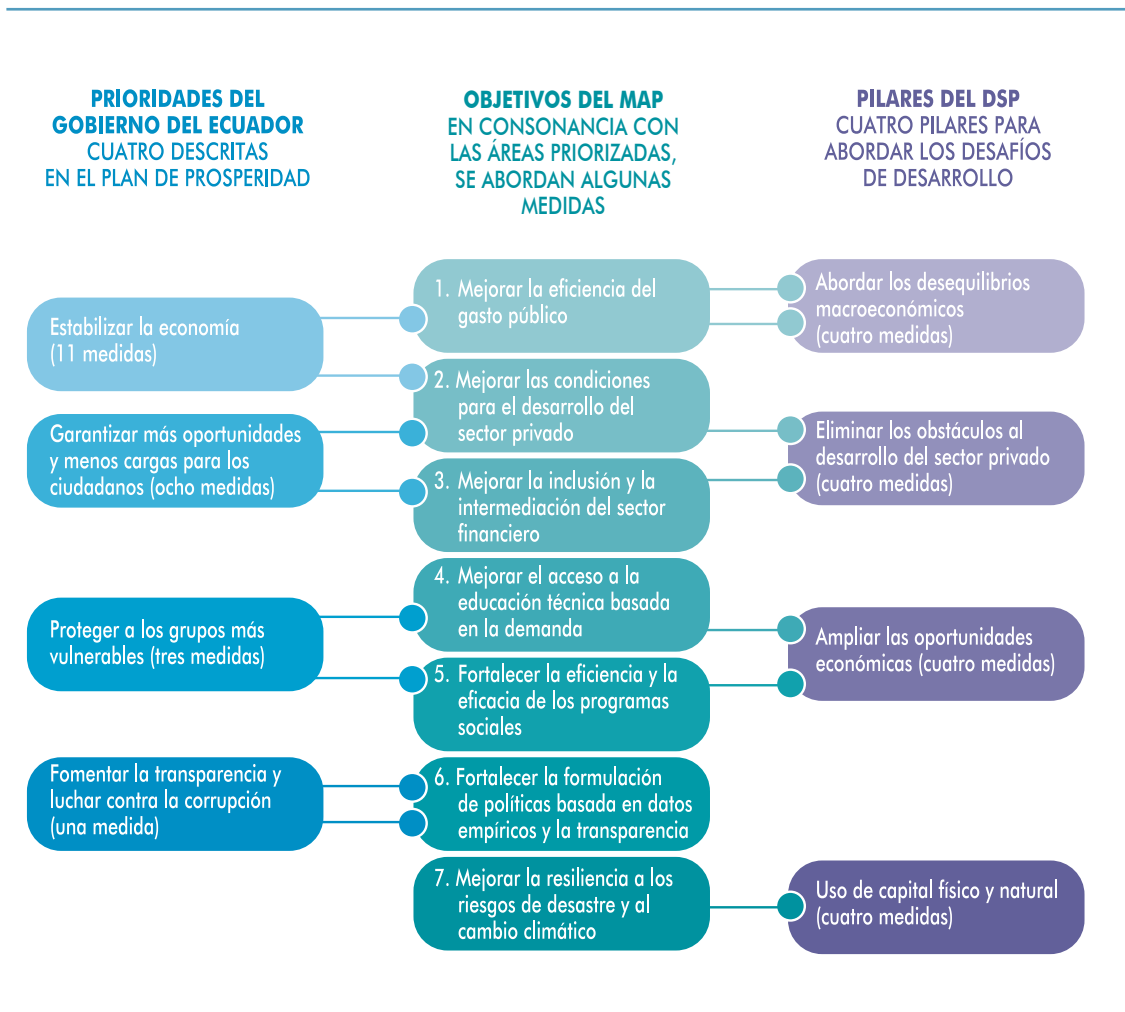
PRIORIDADES DEL GOBIERNO DEL ECUADOR
CUATRO DESCRITAS EN EL PLAN DE PROSPERIDAD

OBJETIVOS DEL MAP
EN CONSONANCIA CON LAS ÁREAS PRIORIZADAS, SE ABORDAN ALGUNAS MEDIDAS

PILARES DEL DSP
CUATRO PILARES PARA ABORDAR LOS DESAFÍOS DE DESARROLLO

Estabilizar la economía (11 medidas)

Garantizar más oportunidades y menos cargas para los ciudadanos (ocho medidas)

Proteger a los grupos más vulnerables (tres medidas)

Fomentar la transparencia y luchar contra la corrupción (una medida)

1. Mejorar la eficiencia del gasto público

2. Mejorar las condiciones para el desarrollo del sector privado

3. Mejorar la inclusión y la intermediación del sector financiero

4. Mejorar el acceso a la educación técnica basada en la demanda

5. Fortalecer la eficiencia y la eficacia de los programas sociales

6. Fortalecer la formulación de políticas basada en datos empíricos y la transparencia

7. Mejorar la resiliencia a los riesgos de desastre y al cambio climático

Abordar los desequilibrios macroeconómicos (cuatro medidas)

Eliminar los obstáculos al desarrollo del sector privado (cuatro medidas)

Ampliar las oportunidades económicas (cuatro medidas)

Uso de capital físico y natural (cuatro medidas)